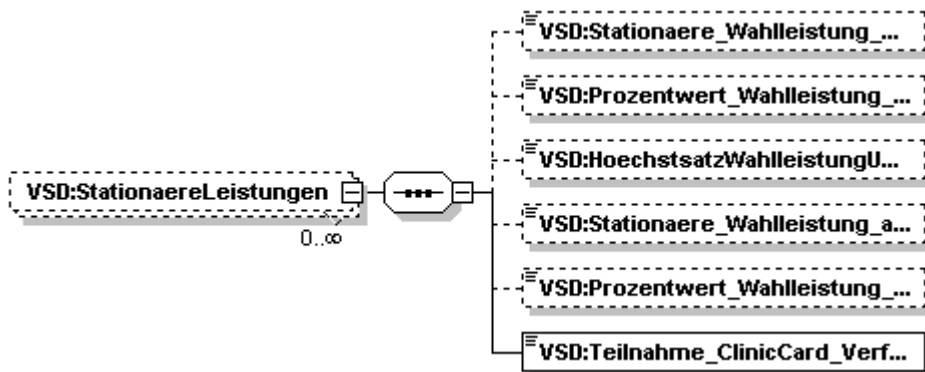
VSD:StationaereLeistungen

0..∞

VSD:Stationaere_Wahlleistung_...

VSD:Prozentwert_Wahlleistung_...

VSD:HoechstsatzWahlleistungU...

VSD:Stationaere_Wahlleistung_a...

VSD:Prozentwert_Wahlleistung_...

VSD:Teilnahme_ClinicCard_Verf...